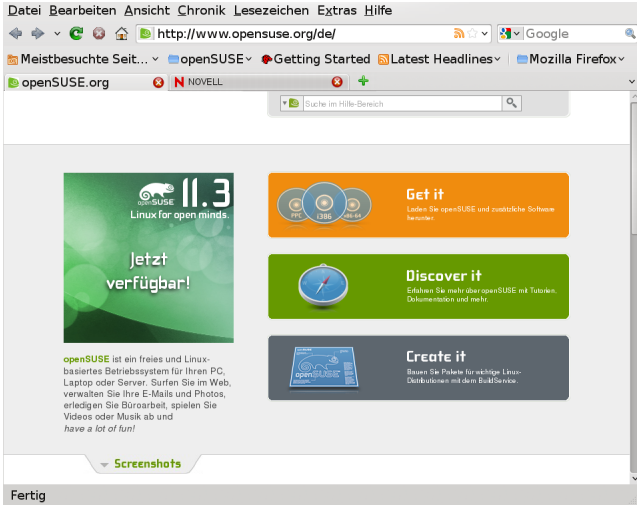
Datei Bearbeiten Ansicht Chronik Lesezeichen Extras Hilfe

http://www.opensuse.org/de/

Google

Meistbesuchte Seit... openSUSE Getting Started Latest Headlines Mozilla Firefox

openSUSE.org NOVELL

Suche im Hilfe-Bereich

openSUSE 11.3
Linux for open minds.

Jetzt verfügbar!

openSUSE ist ein freies und Linux-basiertes Betriebssystem für Ihren PC, Laptop oder Server. Surfen Sie im Web, verwalten Sie Ihre E-Mails und Photos, erledigen Sie Büroarbeit, spielen Sie Videos oder Musik ab und *have a lot of fun!*

PPC i386 x86-64

Get it
Laden Sie openSUSE und zusätzliche Software herunter.

Discover it
Erfahren Sie mehr über openSUSE mit Tutorien, Dokumentation und mehr.

Create it
Bauen Sie Pakete für wichtige Linux-Distributionen mit dem BuildService.

Screenshots

Fertig